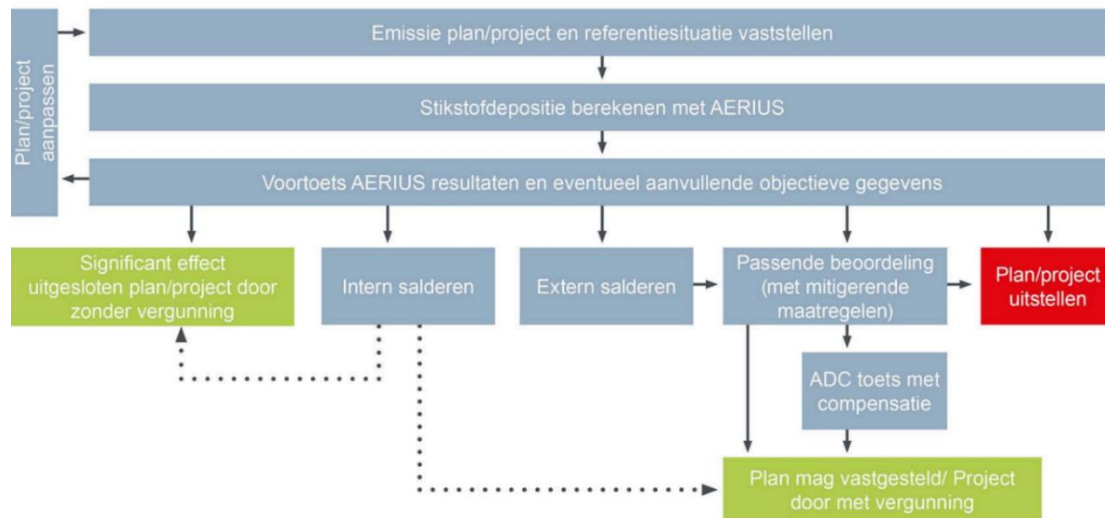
Plan/project aanpassen

Emissie plan/project en referentiesituatie vaststellen

Stikstofdepositie berekenen met AERIUS

Voortoets AERIUS resultaten en eventueel aanvullende objectieve gegevens

Significant effect uitgesloten plan/project door zonder vergunning

Intern salderen

Extern salderen

Passende beoordeling (met mitigerende maatregelen)

Plan/project uitstellen

ADC toets met compensatie

Plan mag vastgesteld/ Project door met vergunning